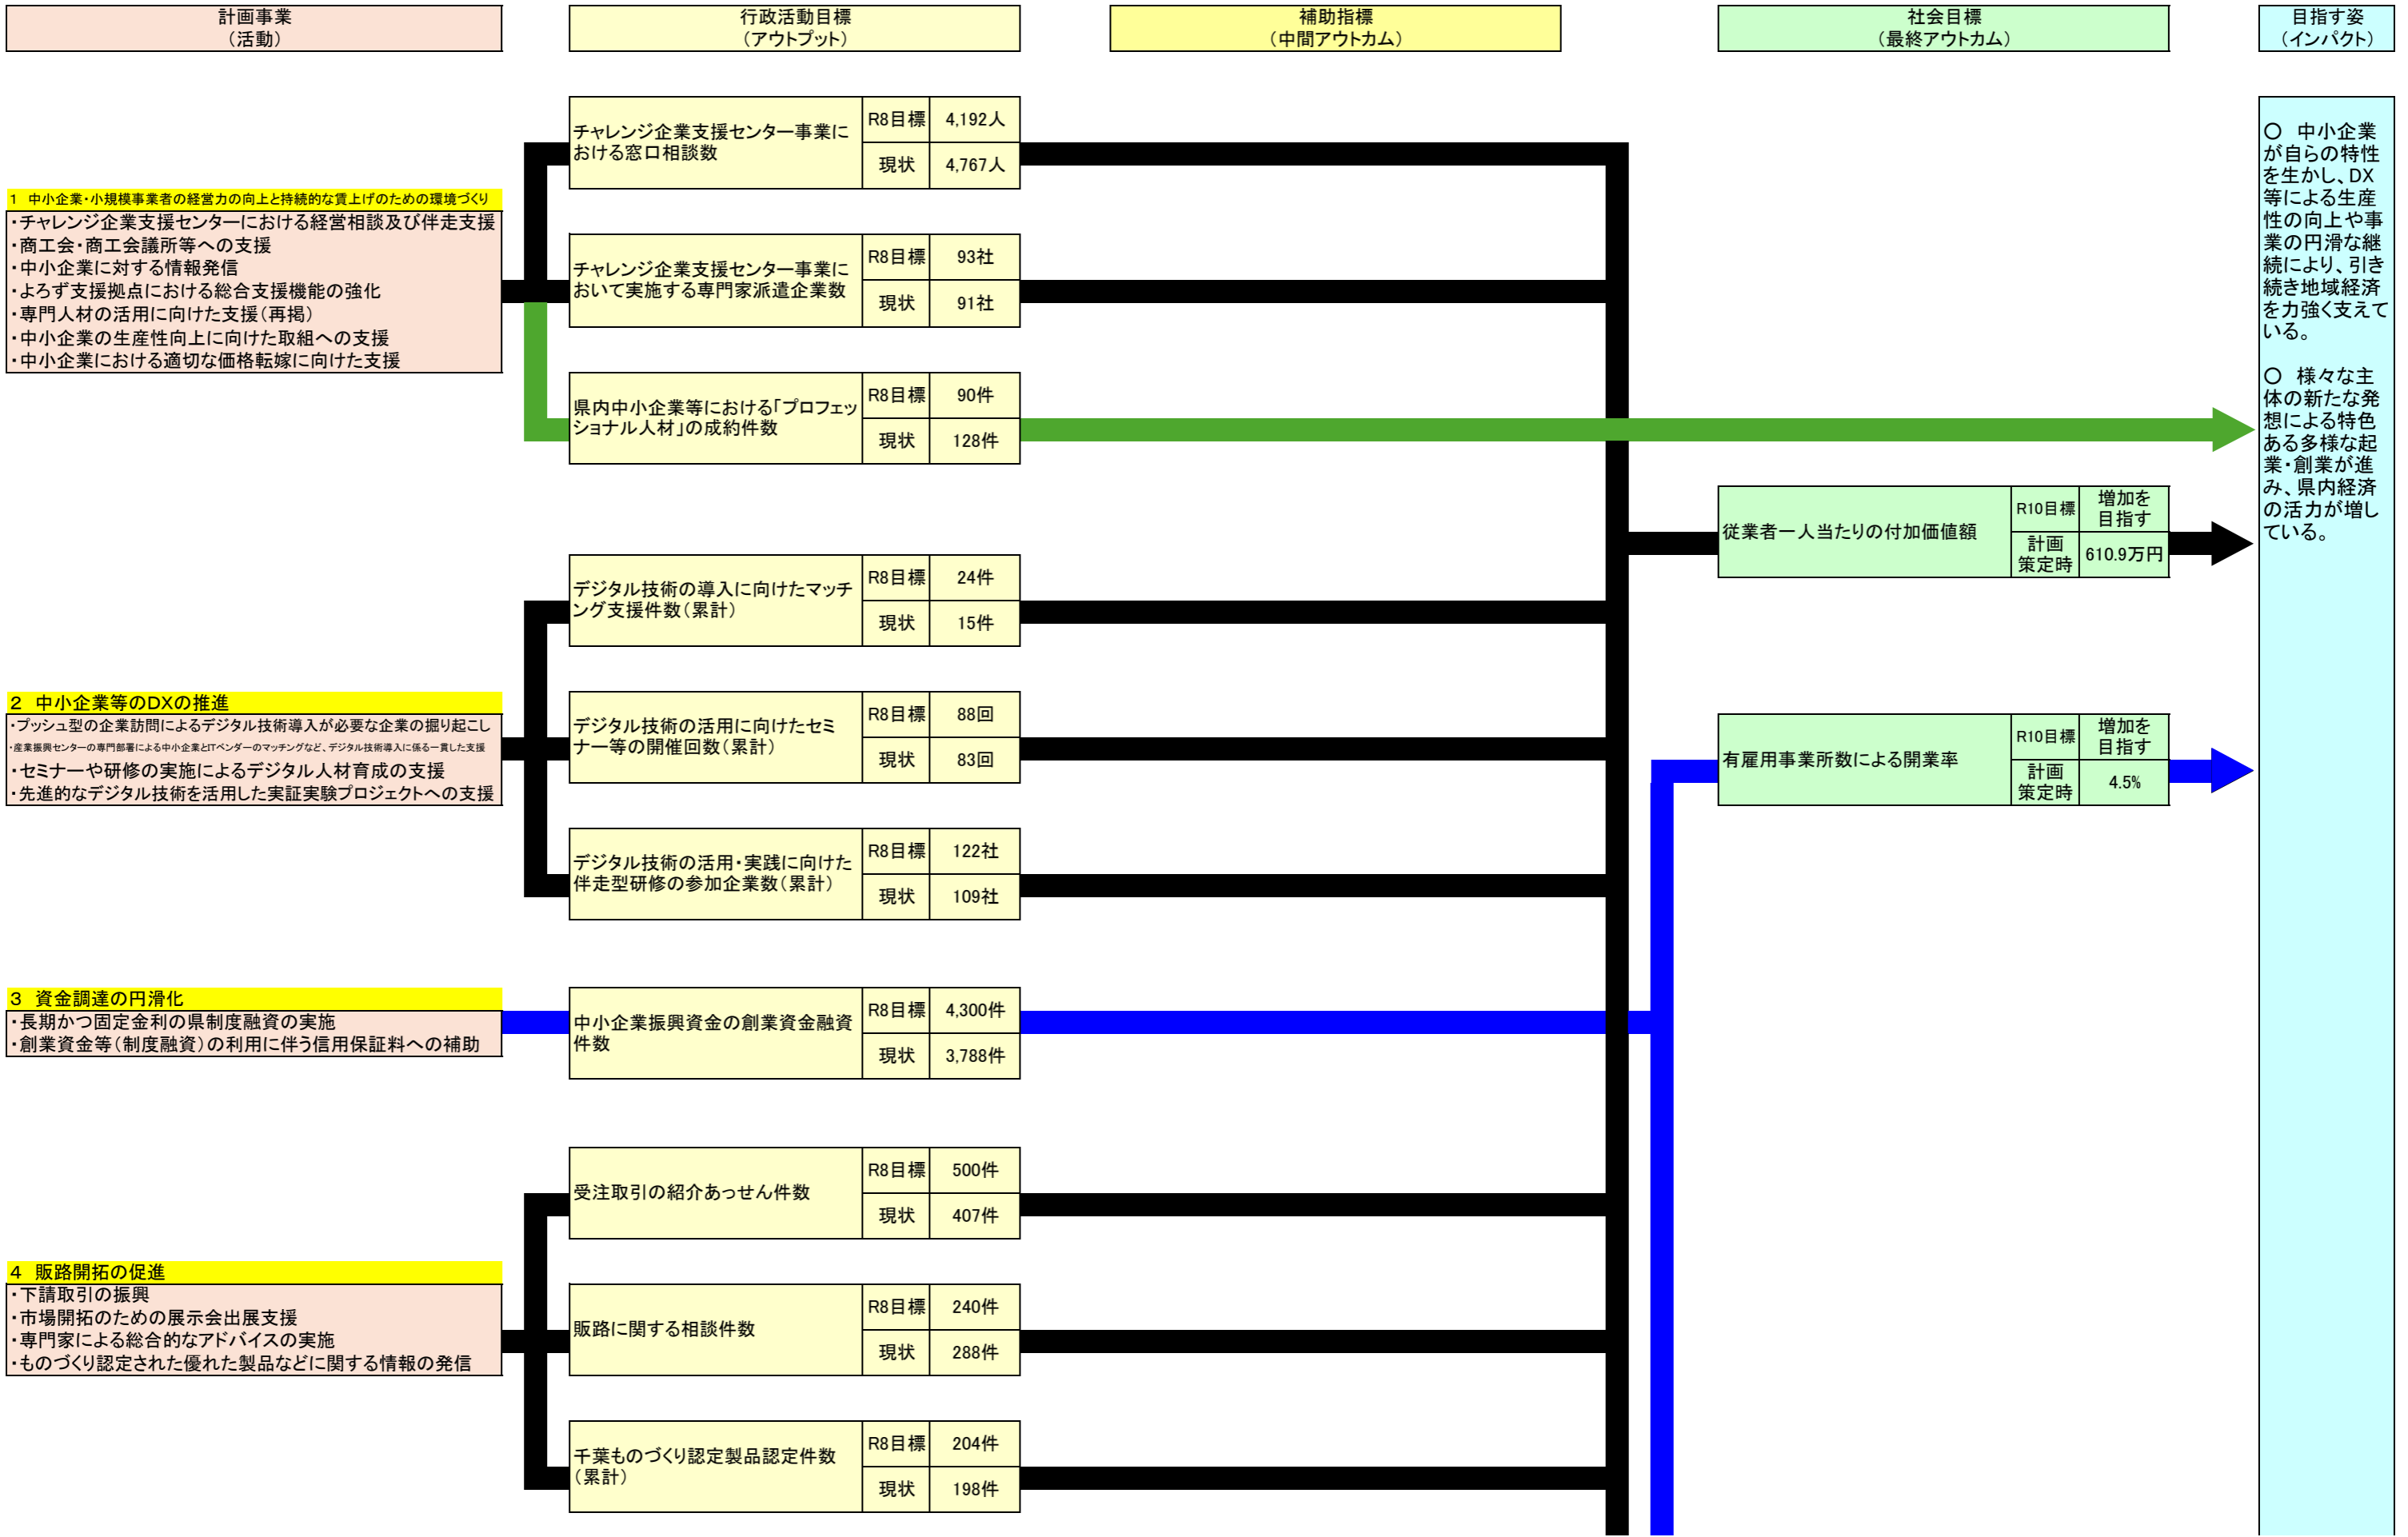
計画事業
（活動）

行政活動目標
（アウトプット）

補助指標
（中間アウトカム）

社会目標
（最終アウトカム）

目指す姿
（インパクト）

1　中小企業・小規模事業者の経営力の向上と持続的な賃上げのための環境づくり
・チャレンジ企業支援センターにおける経営相談及び伴走支援
・商工会・商工会議所等への支援
・中小企業に対する情報発信
・よろず支援拠点における総合支援機能の強化
・専門人材の活用に向けた支援（再掲）
・中小企業の生産性向上に向けた取組への支援
・中小企業における適切な価格転嫁に向けた支援

2　中小企業等のDXの推進
・プッシュ型の企業訪問によるデジタル技術導入が必要な企業の掘り起こし
・産業振興センターの専門部署による中小企業とITベンダーのマッチングなど、デジタル技術導入に係る一貫した支援
・セミナーや研修の実施によるデジタル人材育成の支援
・先進的なデジタル技術を活用した実証実験プロジェクトへの支援

3　資金調達の円滑化
・長期かつ固定金利の県制度融資の実施
・創業資金等（制度融資）の利用に伴う信用保証料への補助

4　販路開拓の促進
・下請取引の振興
・市場開拓のための展示会出展支援
・専門家による総合的なアドバイスの実施
・ものづくり認定された優れた製品などに関する情報の発信

| 行政活動目標 | | |
|---|---|---|
| チャレンジ企業支援センター事業における窓口相談数 | R8目標 | 4,192人 |
| | 現状 | 4,767人 |
| チャレンジ企業支援センター事業において実施する専門家派遣企業数 | R8目標 | 93社 |
| | 現状 | 91社 |
| 県内中小企業等における「プロフェッショナル人材」の成約件数 | R8目標 | 90件 |
| | 現状 | 128件 |
| デジタル技術の導入に向けたマッチング支援件数（累計） | R8目標 | 24件 |
| | 現状 | 15件 |
| デジタル技術の活用に向けたセミナー等の開催回数（累計） | R8目標 | 88回 |
| | 現状 | 83回 |
| デジタル技術の活用・実践に向けた伴走型研修の参加企業数（累計） | R8目標 | 122社 |
| | 現状 | 109社 |
| 中小企業振興資金の創業資金融資件数 | R8目標 | 4,300件 |
| | 現状 | 3,788件 |
| 受注取引の紹介あっせん件数 | R8目標 | 500件 |
| | 現状 | 407件 |
| 販路に関する相談件数 | R8目標 | 240件 |
| | 現状 | 288件 |
| 千葉ものづくり認定製品認定件数（累計） | R8目標 | 204件 |
| | 現状 | 198件 |

| 社会目標 | | |
|---|---|---|
| 従業者一人当たりの付加価値額 | R10目標 | 増加を目指す |
| | 計画策定時 | 610.9万円 |
| 有雇用事業所数による開業率 | R10目標 | 増加を目指す |
| | 計画策定時 | 4.5% |

〇　中小企業が自らの特性を生かし、DX等による生産性の向上や事業の円滑な継続により、引き続き地域経済を力強く支えている。

〇　様々な主体の新たな発想による特色ある多様な起業・創業が進み、県内経済の活力が増している。